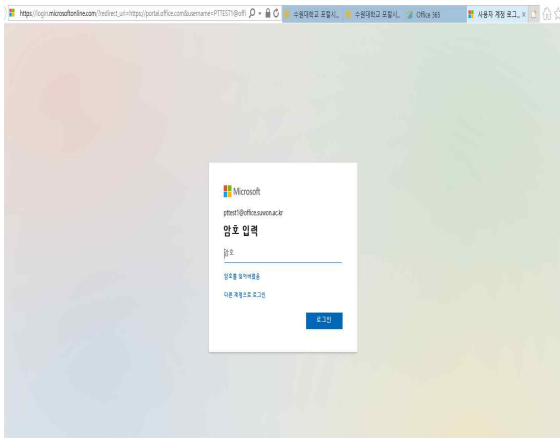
https://login.microsoftonline.com/?redirect_uri=https://portal.office.com&username=PTTEST1@offi

수원대학교 포털시...

수원대학교 포털시...

Office 365

사용자 계정 로그...

Microsoft

pttest1@office.suwon.ac.kr

암호 입력

암호

암호를 잊어버렸음

다른 계정으로 로그인

로그인